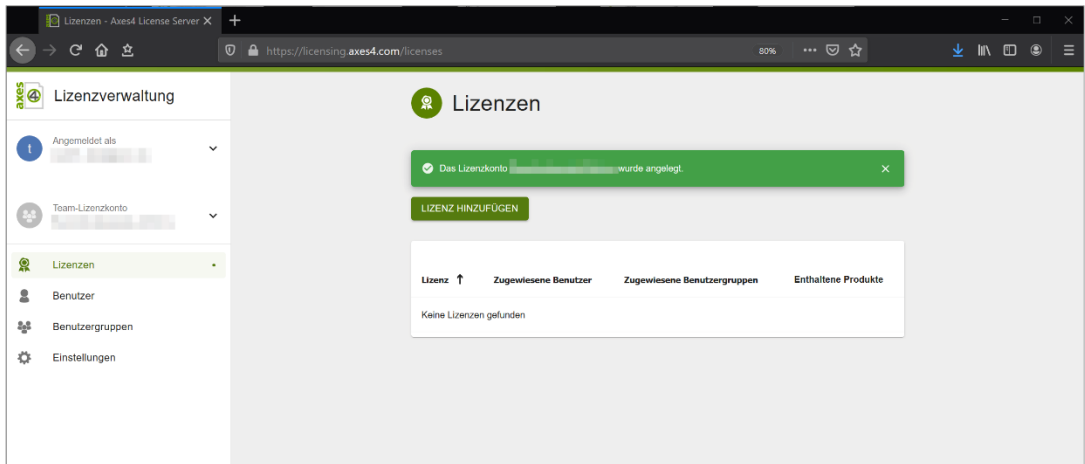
Lizenzen - Axes4 License Server

https://licensing.axes4.com/licenses

80%

axes4 Lizenzverwaltung

Angemeldet als
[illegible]

Team-Lizenzkonto
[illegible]

Lizenzen

Benutzer

Benutzergruppen

Einstellungen

Lizenzen

Das Lizenzkonto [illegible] wurde angelegt.

LIZENZ HINZUFÜGEN

| Lizenz ↑ | Zugewiesene Benutzer | Zugewiesene Benutzergruppen | Enthaltene Produkte |
|---|---|---|---|
| Keine Lizenzen gefunden | | | |